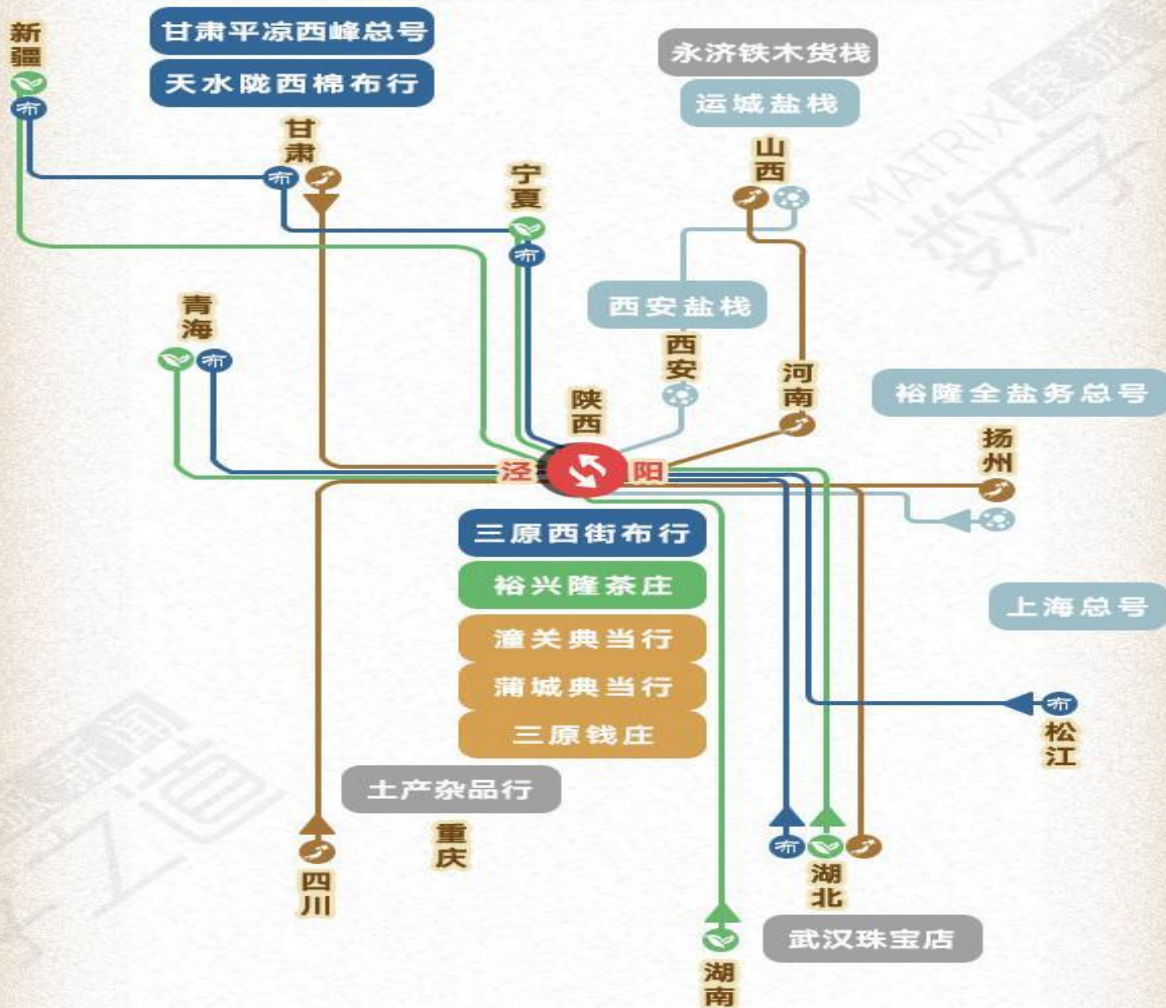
新疆
布
甘肃平凉西峰总号
天水陇西棉布行
甘肃
布
宁夏
布
永济铁木货栈
运城盐栈
山西
西安盐栈
西安
河南
青海
布
陕西
泾
阳
裕隆全盐务总号
扬州
三原西街布行
裕兴隆茶庄
潼关典当行
蒲城典当行
三原钱庄
上海总号
布
松江
土产杂品行
重庆
四川
布
湖北
湖南
武汉珠宝店
MATRIX 数字